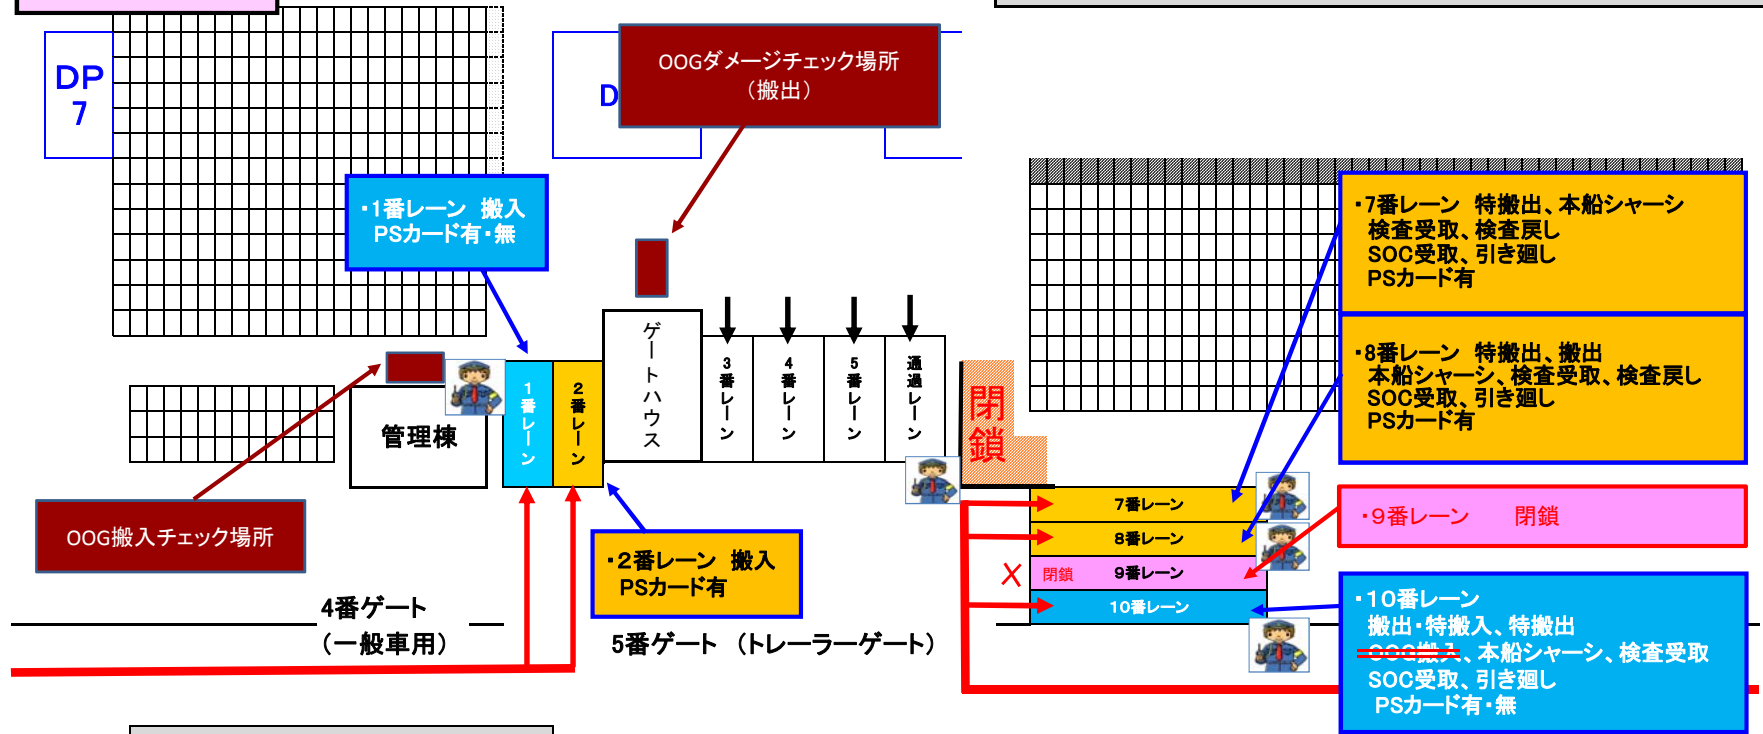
DP
7

D

OOGダメージチェック場所
（搬出）

・1番レーン　搬入
PSカード有・無

ゲートハウス

3番レーン

4番レーン

5番レーン

通過レーン

閉鎖

・7番レーン　特搬出、本船シャーシ
検査受取、検査戻し
SOC受取、引き廻し
PSカード有

・8番レーン　特搬出、搬出
本船シャーシ、検査受取、検査戻し
SOC受取、引き廻し
PSカード有

1番レーン

2番レーン

管理棟

OOG搬入チェック場所

・2番レーン　搬入
PSカード有

7番レーン

8番レーン

閉鎖　9番レーン

10番レーン

X

・9番レーン　　閉鎖

・10番レーン
搬出・特搬入、特搬出
OOG搬入、本船シャーシ、検査受取
SOC受取、引き廻し
PSカード有・無

4番ゲート
（一般車用）

5番ゲート（トレーラーゲート）